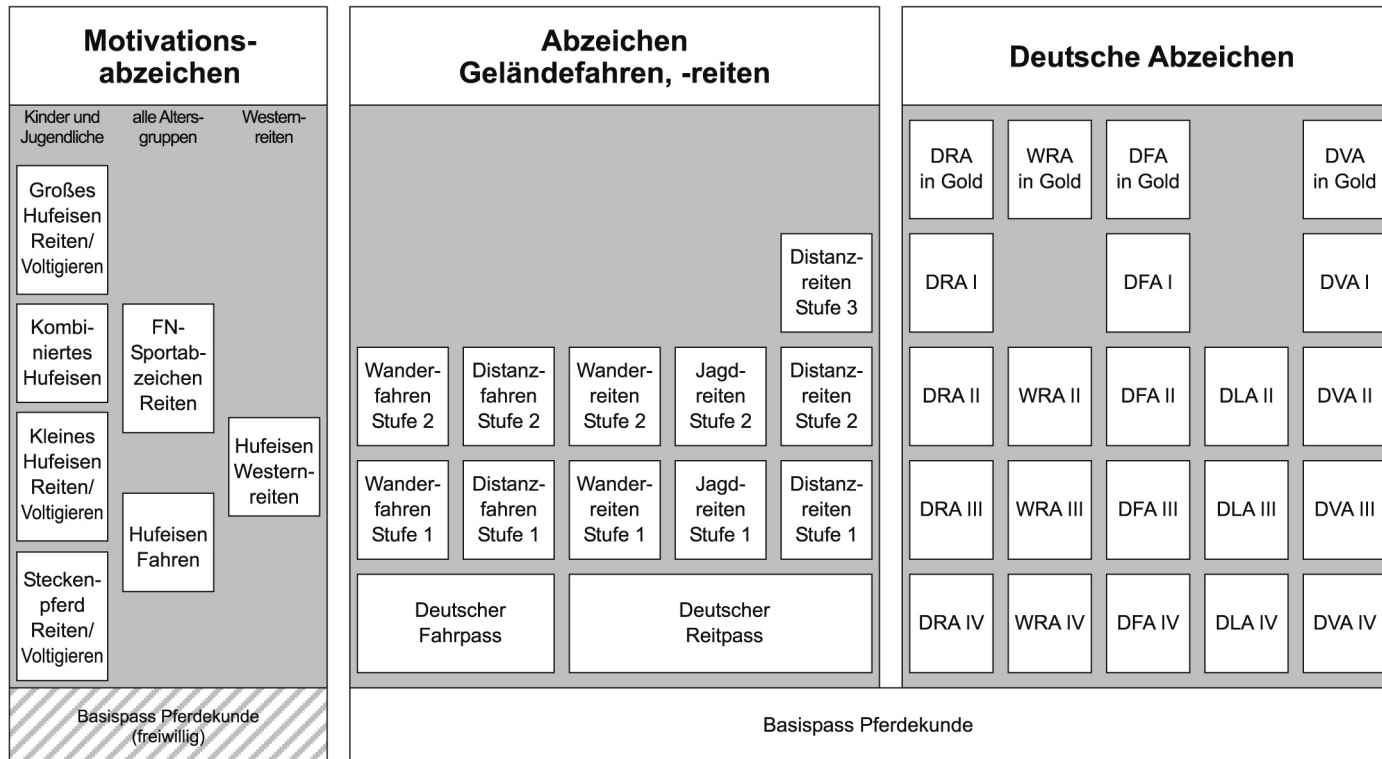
Motivationsabzeichen

Kinder und Jugendliche

alle Altersgruppen

Westernreiten

Großes Hufeisen Reiten/ Voltigieren

Kombiniertes Hufeisen

Kleines Hufeisen Reiten/ Voltigieren

Steckenpferd Reiten/ Voltigieren

FN-Sportabzeichen Reiten

Hufeisen Fahren

Hufeisen Westernreiten

Basispass Pferdekunde (freiwillig)

Abzeichen Geländefahren, -reiten

Distanzreiten Stufe 3

Wanderfahren Stufe 2

Distanzfahren Stufe 2

Wanderreiten Stufe 2

Jagdreiten Stufe 2

Distanzreiten Stufe 2

Wanderfahren Stufe 1

Distanzfahren Stufe 1

Wanderreiten Stufe 1

Jagdreiten Stufe 1

Distanzreiten Stufe 1

Deutscher Fahrpass

Deutscher Reitpass

Deutsche Abzeichen

| DRA in Gold | WRA in Gold | DFA in Gold | | DVA in Gold |
|---|---|---|---|---|
| DRA I | | DFA I | | DVA I |
| DRA II | WRA II | DFA II | DLA II | DVA II |
| DRA III | WRA III | DFA III | DLA III | DVA III |
| DRA IV | WRA IV | DFA IV | DLA IV | DVA IV |

Basispass Pferdekunde